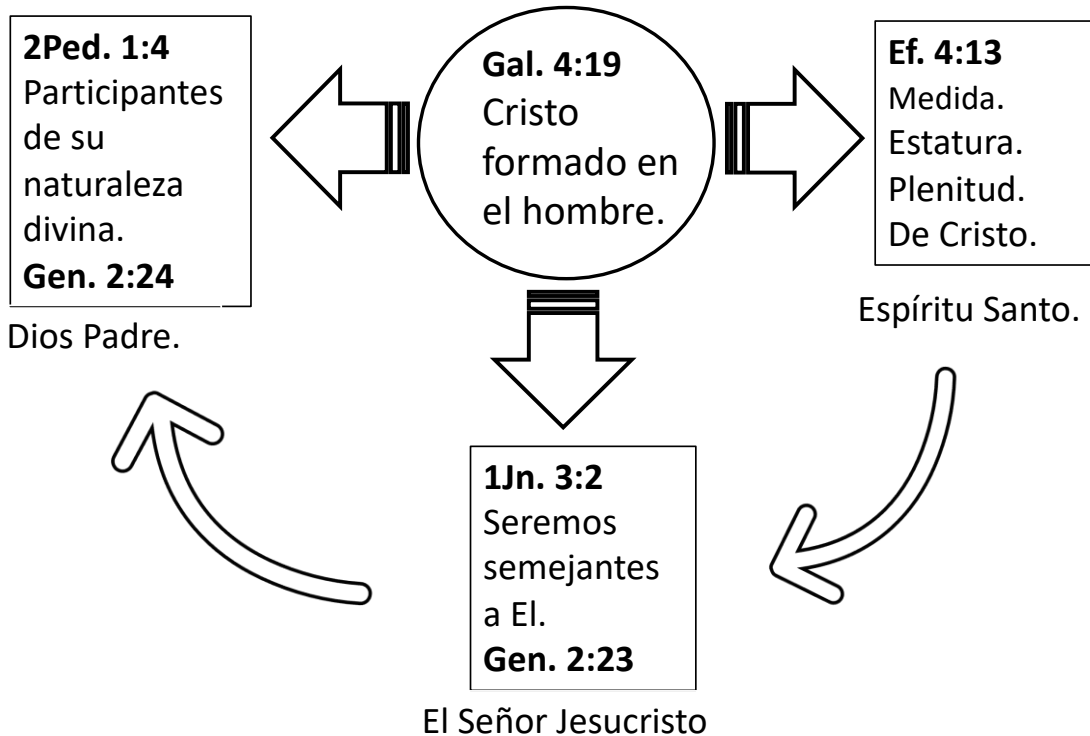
2Ped. 1:4
Participantes de su naturaleza divina.
Gen. 2:24

Dios Padre.

Gal. 4:19
Cristo formado en el hombre.

Ef. 4:13
Medida.
Estatura.
Plenitud.
De Cristo.

Espíritu Santo.

1Jn. 3:2
Seremos semejantes a El.
Gen. 2:23

El Señor Jesucristo